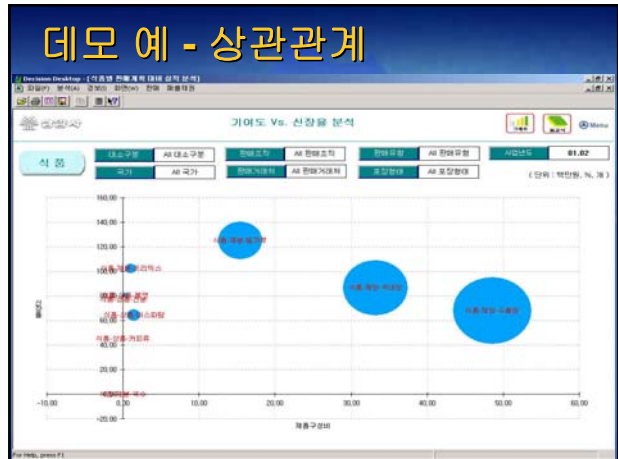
데모 예 - 상관관계

Decision Desktop - [식품별 판매계획 대비 실적 분석]

파일(F) 분석(A) 경보(I) 화면(W) 판매 제품(E)

기여도 Vs. 신장율 분석

식 품

대소구분 | All 대소구분
판매조직 | All 판매조직
판매유형 | All 판매유형
사업년도 | 01.02
국가 | All 국가
판매거래처 | All 판매거래처
포장형태 | All 포장형태

( 단위 : 백만원, %, 개 )

160.00
140.00
120.00
100.00
80.00
60.00
40.00
20.00
0.00
-20.00

-10.00 0.00 10.00 20.00 30.00 40.00 50.00 60.00

제품구성비

신장율

For Help, press F1